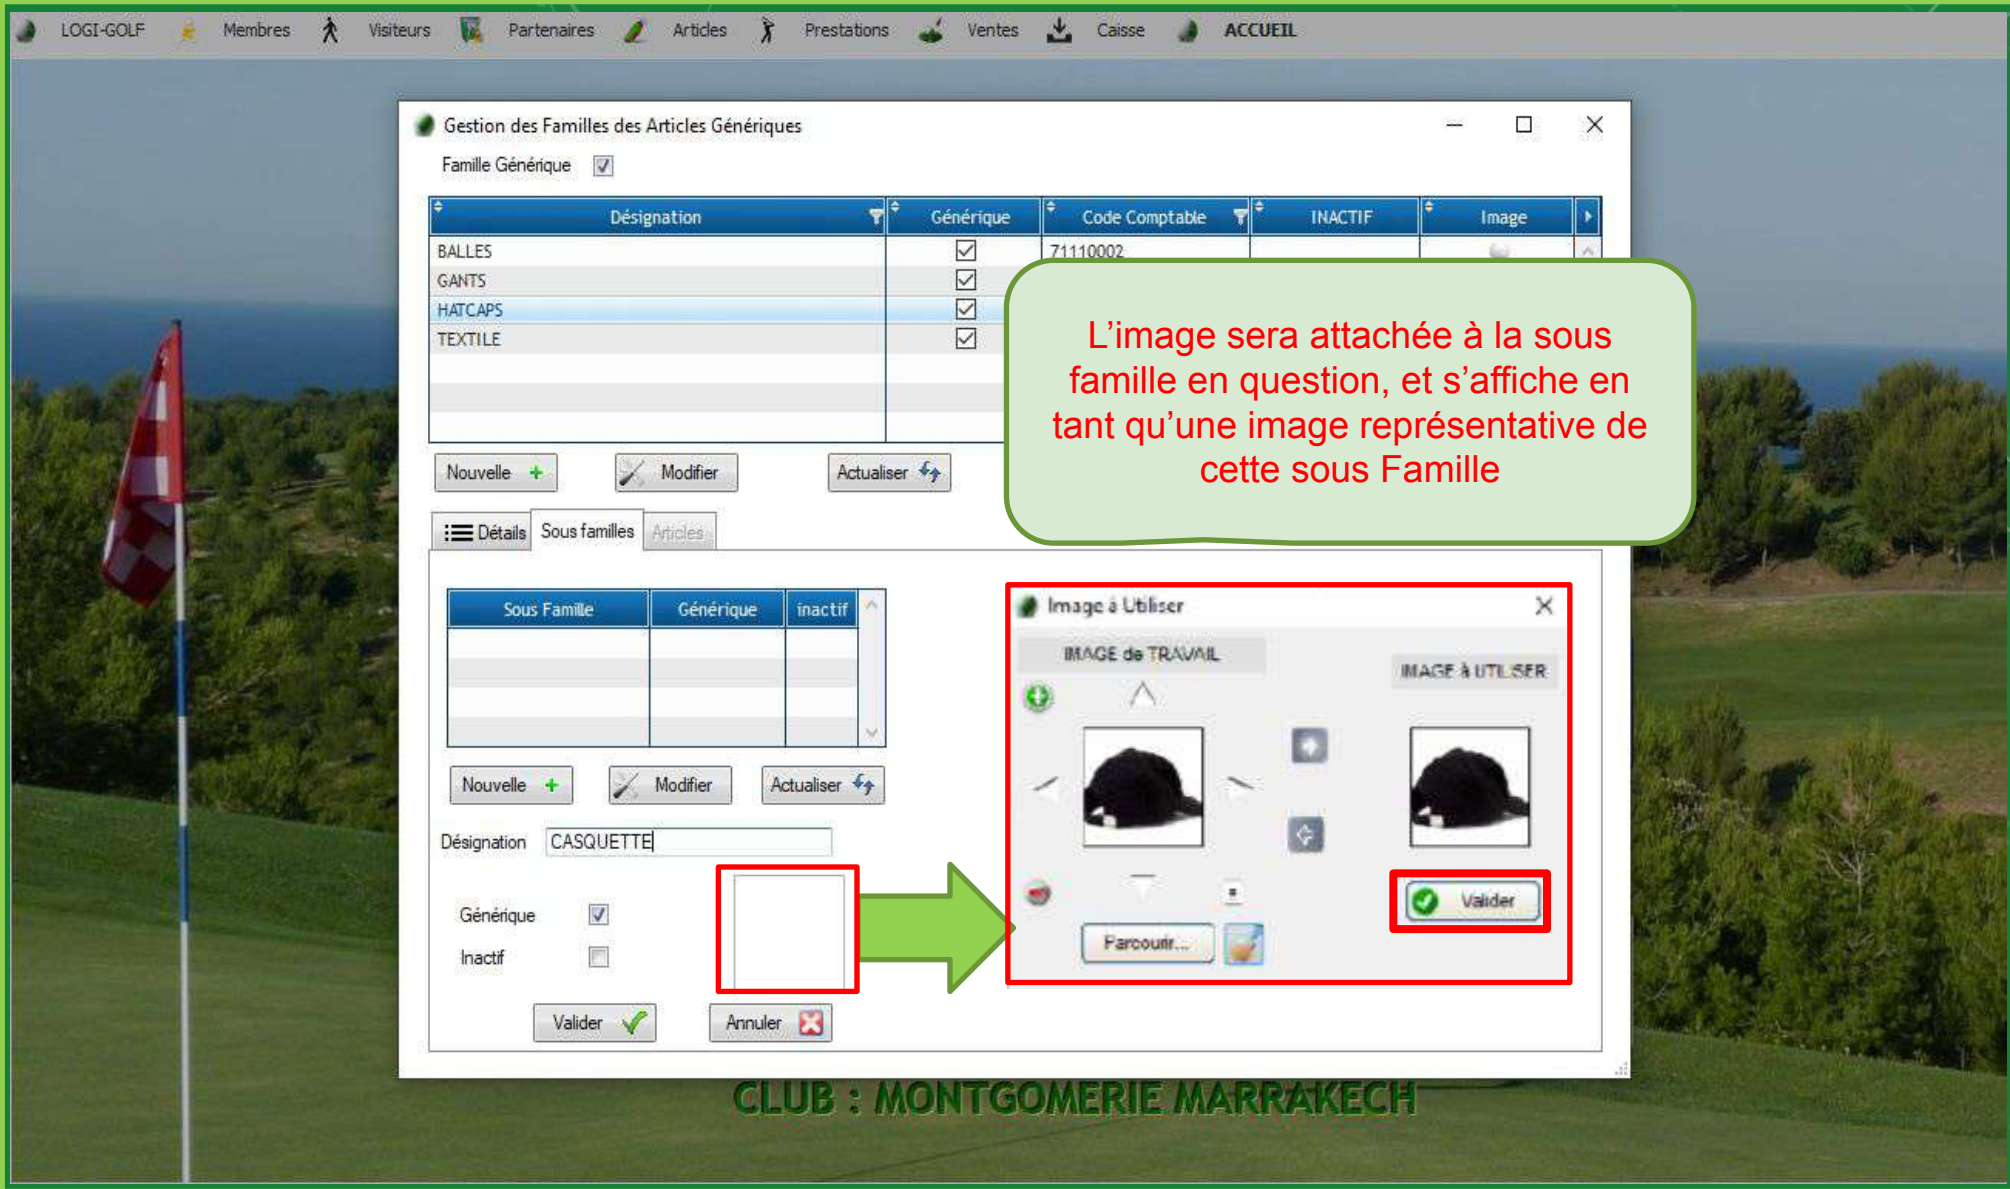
LOGI-GOLF Membres Visiteurs Partenaires Articles Prestations Ventes Caisse ACCUEIL

Gestion des Familles des Articles Génériques

Famille Générique

| Désignation | Générique | Code Comptable | INACTIF | Image |
|---|---|---|---|---|
| BALLES | ☑ | 71110002 | | |
| GANTS | ☑ | | | |
| HATCAPS | ☑ | | | |
| TEXTILE | ☑ | | | |

Nouvelle Modifier Actualiser

L’image sera attachée à la sous famille en question, et s’affiche en tant qu’une image représentative de cette sous Famille

Détails Sous familles Articles

| Sous Famille | Générique | inactif |
|---|---|---|

Nouvelle Modifier Actualiser

Désignation CASQUETTE

Générique

Inactif

Valider Annuler

Image à Utiliser

IMAGE de TRAVAIL

IMAGE À UTILISER

Valider

Parcourir...

CLUB : MONTGOMERIE MARRAKECH